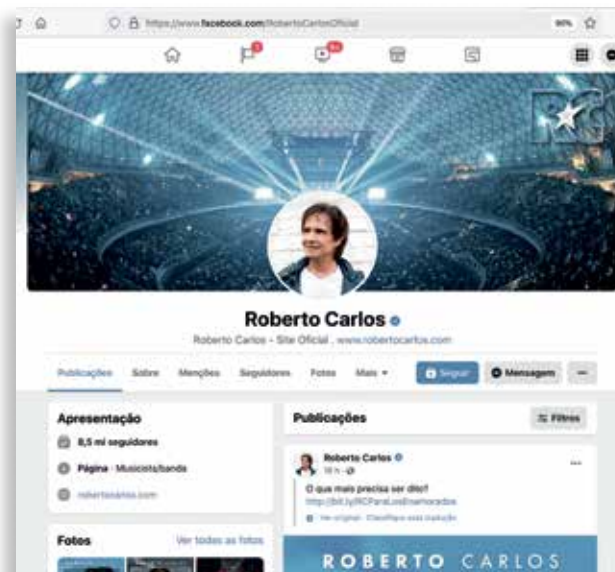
https://www.facebook.com/RobertoCarlosOficial

90%

Roberto Carlos

Roberto Carlos - Site Oficial . www.robertocarlos.com

Publicações Sobre Menções Seguidores Fotos Mais ▾

Seguir

Mensagem

Apresentação

8,5 mi seguidores

Página · Musicista/banda

robertocarlos.com

Fotos

Ver todas as fotos

Publicações

Filtros

Roberto Carlos

18 h · 

O que mais precisa ser dito?

http://bit.ly/RCParaLosEnamorados

Ver original · Classifique esta tradução

ROBERTO CARLOS